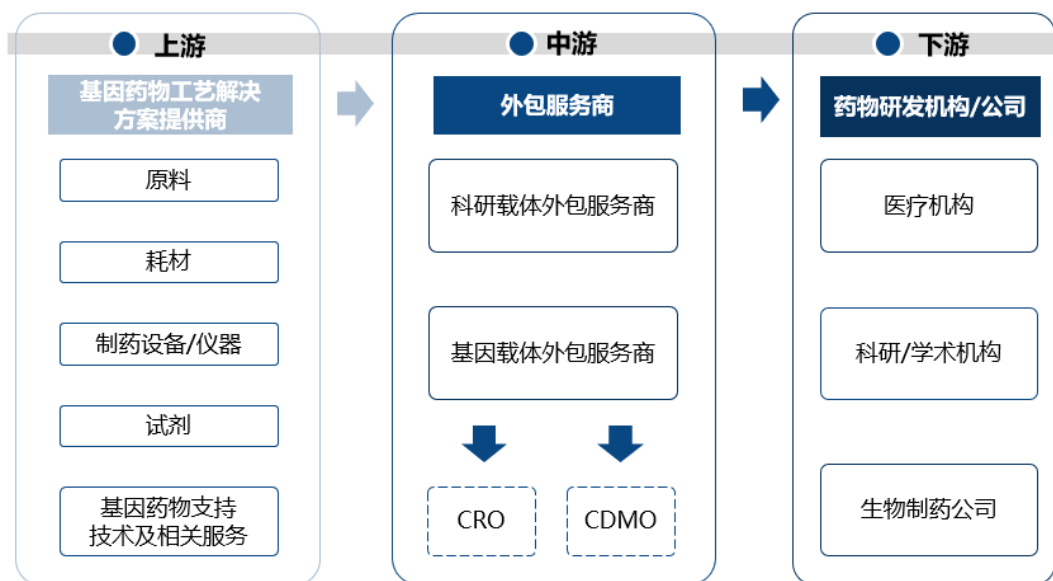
上游

基因药物工艺解决方案提供商

原料

耗材

制药设备/仪器

试剂

基因药物支持技术及相关服务

中游

外包服务商

科研载体外包服务商

基因载体外包服务商

CRO

CDMO

下游

药物研发机构/公司

医疗机构

科研/学术机构

生物制药公司